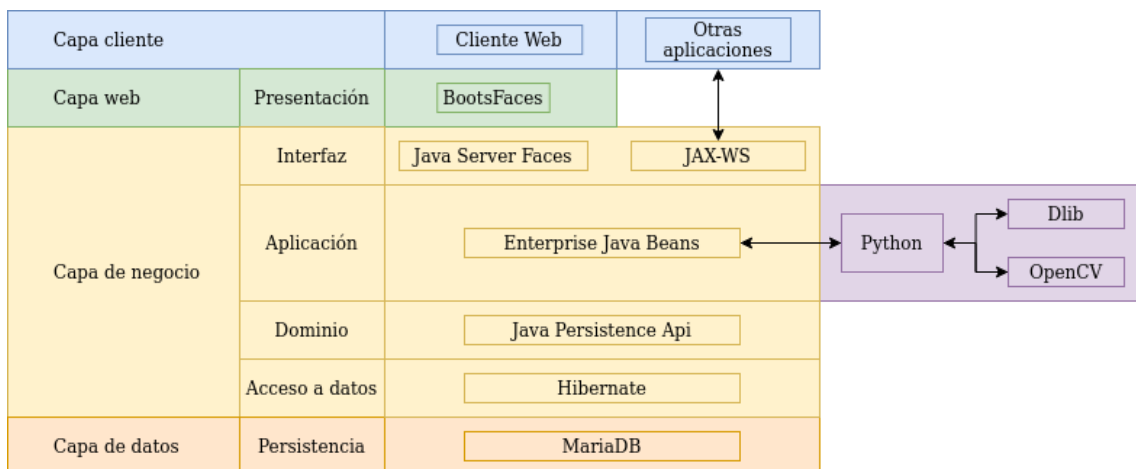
Capa cliente

Cliente Web

Otras aplicaciones

Capa web

Presentación

BootsFaces

Capa de negocio

Interfaz

Java Server Faces

JAX-WS

Aplicación

Enterprise Java Beans

Python

Dlib

OpenCV

Dominio

Java Persistence Api

Acceso a datos

Hibernate

Capa de datos

Persistencia

MariaDB